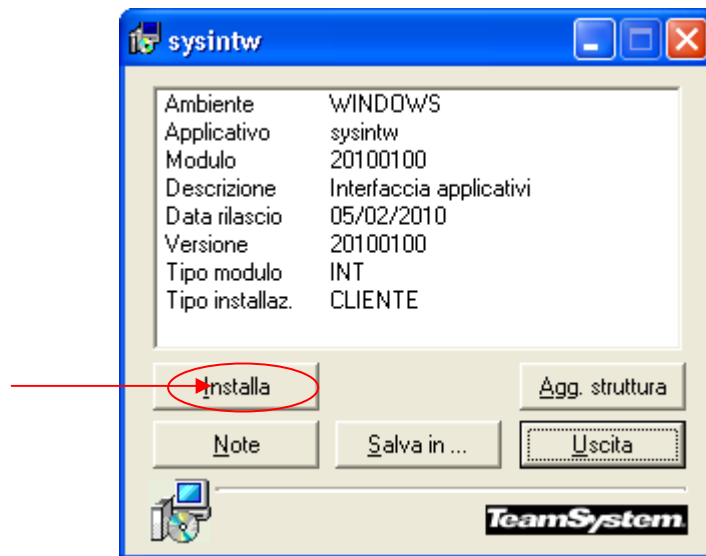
sysintw

Ambiente WINDOWS
Applicativo sysintw
Modulo 20100100
Descrizione Interfaccia applicativi
Data rilascio 05/02/2010
Versione 20100100
Tipo modulo INT
Tipo installaz. CLIENTE

Installa

Agg. struttura

Note

Salva in ...

Uscita

TeamSystem